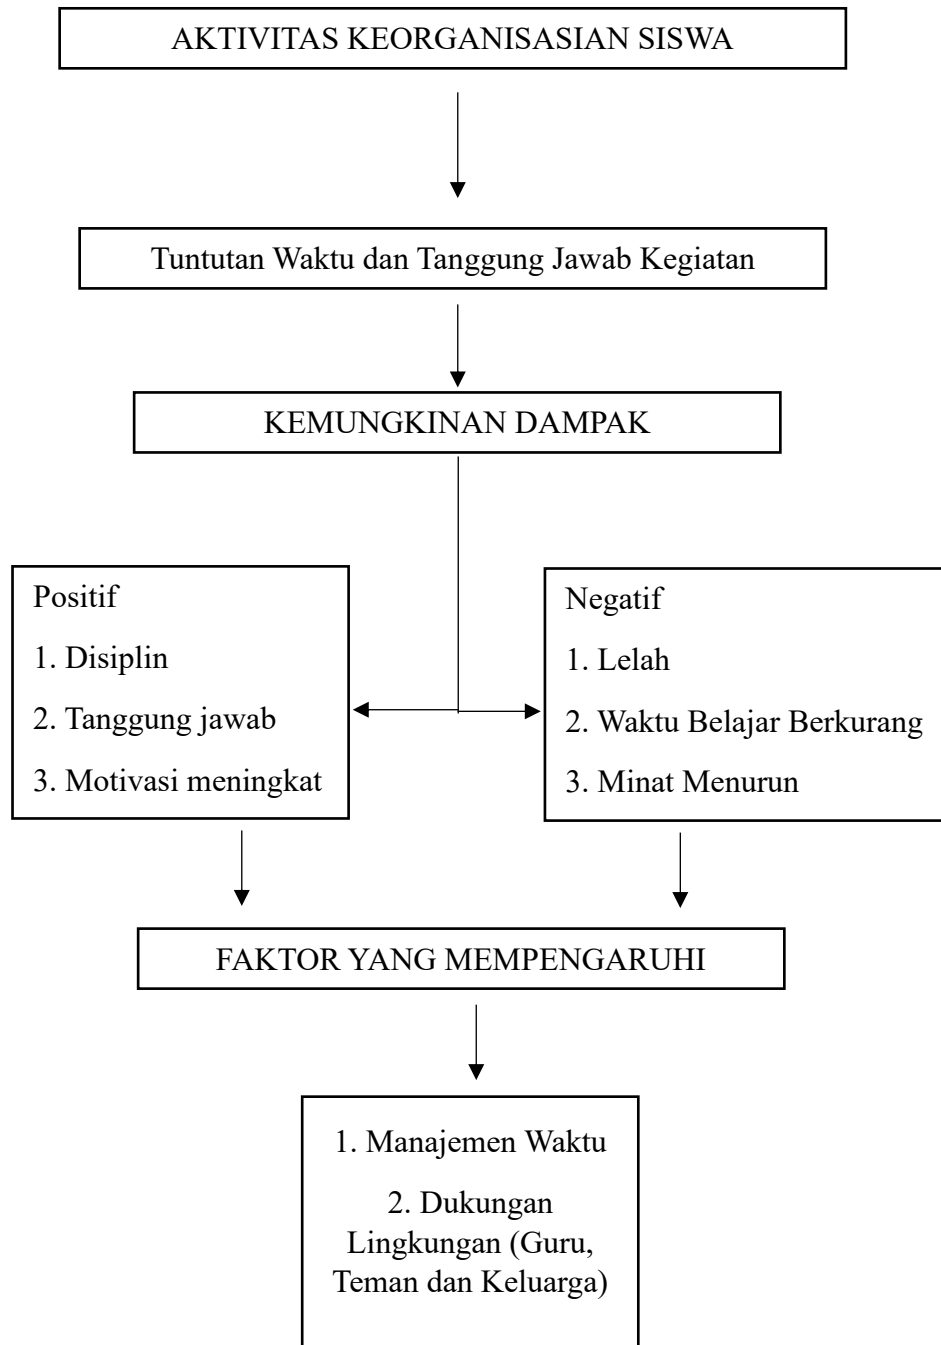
AKTIVITAS KEORGANISASIAN SISWA

Tuntutan Waktu dan Tanggung Jawab Kegiatan

KEMUNGKINAN DAMPAK

Positif
1. Disiplin
2. Tanggung jawab
3. Motivasi meningkat

Negatif
1. Lelah
2. Waktu Belajar Berkurang
3. Minat Menurun

FAKTOR YANG MEMPENGARUHI

1. Manajemen Waktu
2. Dukungan Lingkungan (Guru, Teman dan Keluarga)